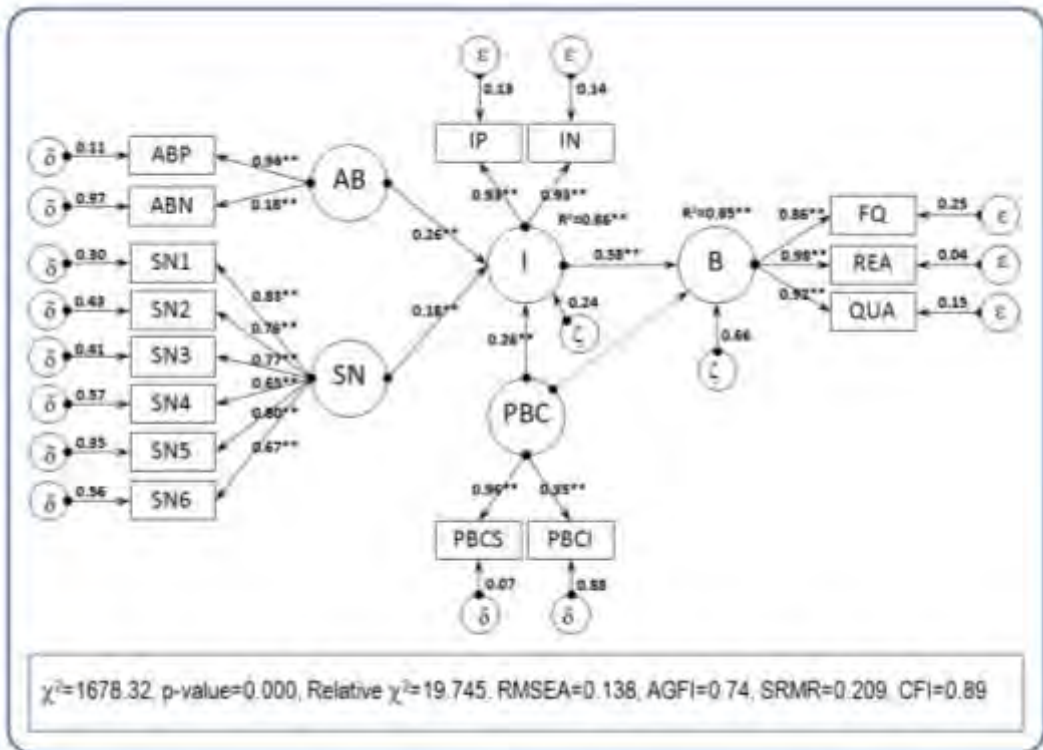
ε
0.13
ε
0.14
IP
IN
δ 0.11 ABP
0.94**
AB
δ 0.97 ABN
0.18**
0.93**
0.93**
$R^2$=0.86**
$R^2$=0.85**
0.86**
FQ
0.25 ε
0.26**
0.98**
δ 0.30 SN1
I
0.58**
B
REA
0.04 ε
0.83**
0.92**
δ 0.43 SN2
0.76**
0.18**
QUA
0.15 ε
0.24
δ 0.61 SN3
0.77**
ζ
SN
0.26**
0.66
δ 0.57 SN4
0.65**
ζ
0.80**
δ 0.85 SN5
0.67**
PBC
δ 0.56 SN6
0.96**
0.35**
PBCS
PBCI
0.07
0.88
δ
δ
$\chi^2$=1678.32, p-value=0.000, Relative $\chi^2$=19.745, RMSEA=0.138, AGFI=0.74, SRMR=0.209, CFI=0.89